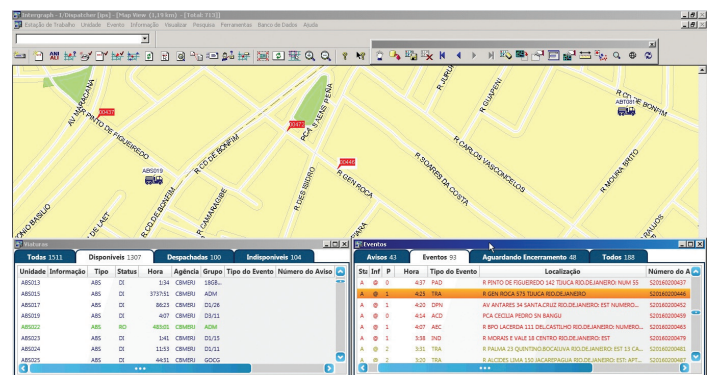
Intergraph - I/Dispatcher [ps] - [Map View (1,19 km) - [Total: 513]]

Estação de Trabalho Unidade Evento Informação Visualizar Pesquisa Ferramentas Banco de Dados Ajuda

AV MARACANA
R PINTO DE FIGUEIREDO
00437
00479
00446
PCA S JESUS PENA
R CD DE BONFIM
R CAMARAGIBE
R DES ISIDRO
R GEN ROCA
R SOARES DA COSTA
R CARLOS VASCONCELOS
R GUAPENI
R CD DE BONFIM
R MOURA BRITO
ABS019
ABT091
R DE LAET
R CD DE BONFIM
BASILIO

Viaturas

Todas 1511 | Disponíveis 1307 | Despachadas 100 | Indisponíveis 104

| Unidade | Informação | Tipo | Status | Hora | Agência | Grupo | Tipo do Evento | Número do Aviso |
|---|---|---|---|---|---|---|---|---|
| ABS013 | | ABS | DI | 1:34 | CBMERJ | 18GB... | | |
| ABS015 | | ABS | DI | 3737:51 | CBMERJ | ADM | | |
| ABS017 | | ABS | DI | 86:23 | CBMERJ | D1/26 | | |
| ABS019 | | ABS | DI | 4:07 | CBMERJ | D3/11 | | |
| ABS022 | | ABS | RD | 483:05 | CBMERJ | ADM | | |
| ABS023 | | ABS | DI | 1:41 | CBMERJ | D1/15 | | |
| ABS024 | | ABS | DI | 11:53 | CBMERJ | D1/11 | | |
| ABS025 | | ABS | DI | 44:31 | CBMERJ | GOCG | | |

Eventos

Avisos 43 | Eventos 93 | Aguardando Encerramento 48 | Todos 188

| Sta | Inf | P | Hora | Tipo do Evento | Localização | Número do A |
|---|---|---|---|---|---|---|
| A | @ | 0 | 4:37 | PAD | R PINTO DE FIGUEIREDO 142 TIJUCA RIO,DEJANEIRO: NUM 55 | S20160200437 |
| A | @ | 1 | 4:25 | TRA | R GEN ROCA 573 TIJUCA RIO,DEJANEIRO | S20160200446 |
| A | @ | 1 | 4:20 | DPN | AV ANTARES 34 SANTA CRUZ RIO,DEJANEIRO: EST NUMERO... | S20160200452 |
| A | @ | 0 | 4:14 | ACD | PCA CECILIA PEDRO SN BANGU | S20160200459 |
| A | @ | 1 | 4:07 | ABC | R BPO LACERDA 111 DELCASTILHO RIO,DEJANEIRO: NUMERO... | S20160200463 |
| A | @ | 1 | 3:38 | IND | R MORAIS E VALE 18 CENTRO RIO,DEJANEIRO: EST | S20160200479 |
| A | @ | 2 | 3:31 | TRA | R PALMA 23 QUINTINO BOCAIUVA RIO,DEJANEIRO: EST 13 CA... | S20160200481 |
| A | @ | 2 | 3:20 | TRA | R ALCIDES LIMA 150 JACAREPAGUA RIO,DEJANEIRO: EST: APT... | S20160200485 |